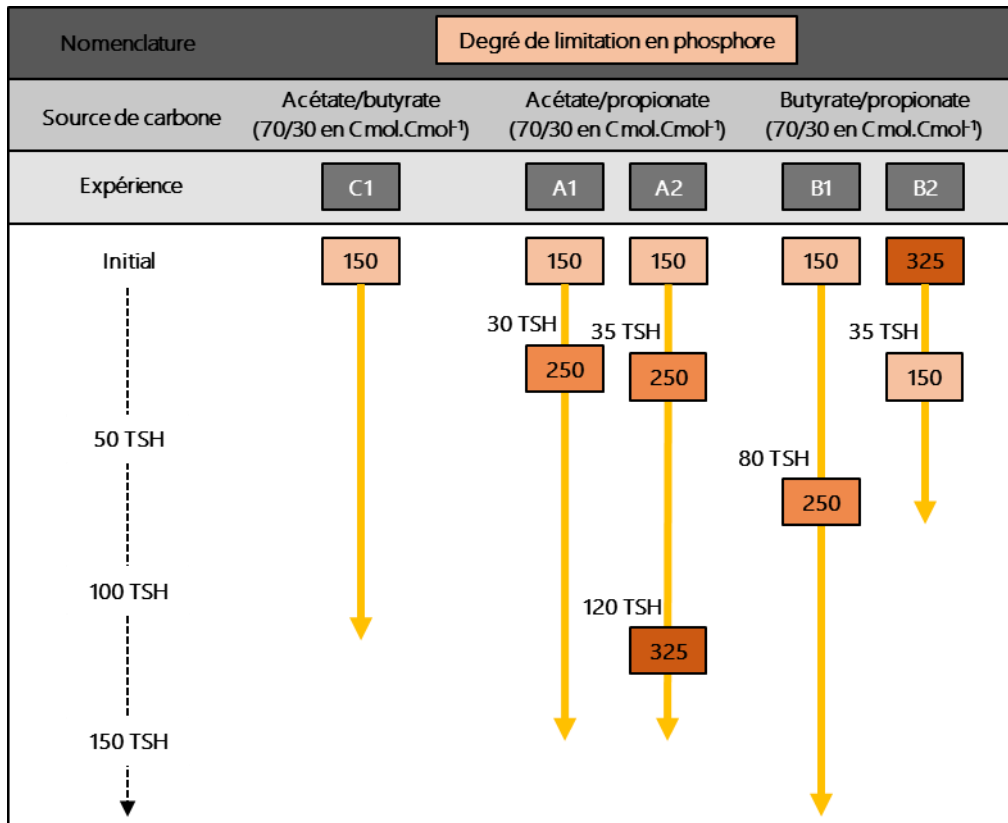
Nomenclature

Degré de limitation en phosphore

Source de carbone

Acétate/butyrate (70/30 en Cmol.Cmol$^{-1}$)

Acétate/propionate (70/30 en Cmol.Cmol$^{-1}$)

Butyrate/propionate (70/30 en Cmol.Cmol$^{-1}$)

Expérience

C1

A1

A2

B1

B2

Initial

150

150

150

150

325

30 TSH

35 TSH

35 TSH

250

250

150

50 TSH

80 TSH

250

100 TSH

120 TSH

325

150 TSH